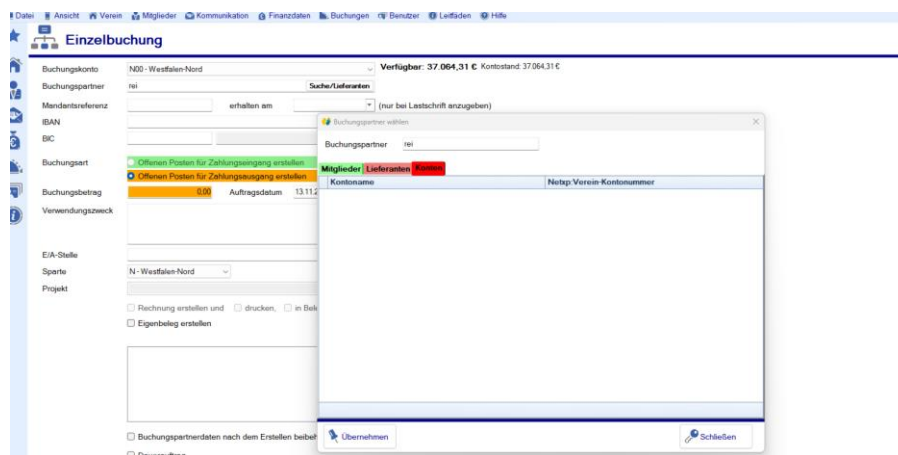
Datei Ansicht Verein Mitglieder Kommunikation Finanzdaten Buchungen Benutzer Leitfäden Hilfe

Einzelbuchung

Buchungskonto N00 - Westfalen-Nord
Verfügbar: 37.064,31 € Kontostand: 37.064,31 €
Buchungspartner rei Suche/Lieferanten
Mandantsreferenz erhalten am (nur bei Lastschrift anzugeben)
IBAN
BIC
Buchungsart Offenen Posten für Zahlungseingang erstellen
Offenen Posten für Zahlungsausgang erstellen
Buchungsbetrag 0,00 Auftragsdatum 13.11.2
Verwendungszweck

E/A-Stelle
Sparte N - Westfalen-Nord
Projekt
Rechnung erstellen und drucken, in Bel
Eigenbeleg erstellen

Buchungspartnerdaten nach dem Erstellen beibeh

Buchungspartner wählen
Buchungspartner rei
Mitglieder Lieferanten Konten
Kontoname Netxp:Verein-Kontonummer
Übernehmen Schließen